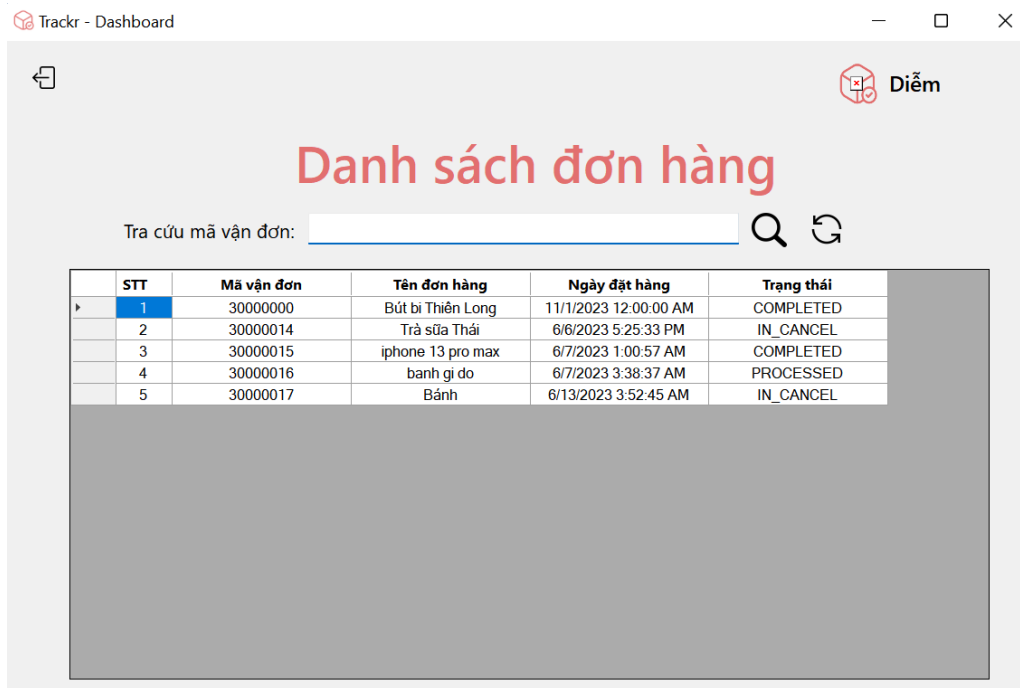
Trackr - Dashboard

Diễm

Danh sách đơn hàng

Tra cứu mã vận đơn:

| STT | Mã vận đơn | Tên đơn hàng | Ngày đặt hàng | Trạng thái |
|---|---|---|---|---|
| 1 | 30000000 | Bút bi Thiên Long | 11/1/2023 12:00:00 AM | COMPLETED |
| 2 | 30000014 | Trà sữa Thái | 6/6/2023 5:25:33 PM | IN_CANCEL |
| 3 | 30000015 | iphone 13 pro max | 6/7/2023 1:00:57 AM | COMPLETED |
| 4 | 30000016 | banh gi do | 6/7/2023 3:38:37 AM | PROCESSED |
| 5 | 30000017 | Bánh | 6/13/2023 3:52:45 AM | IN_CANCEL |